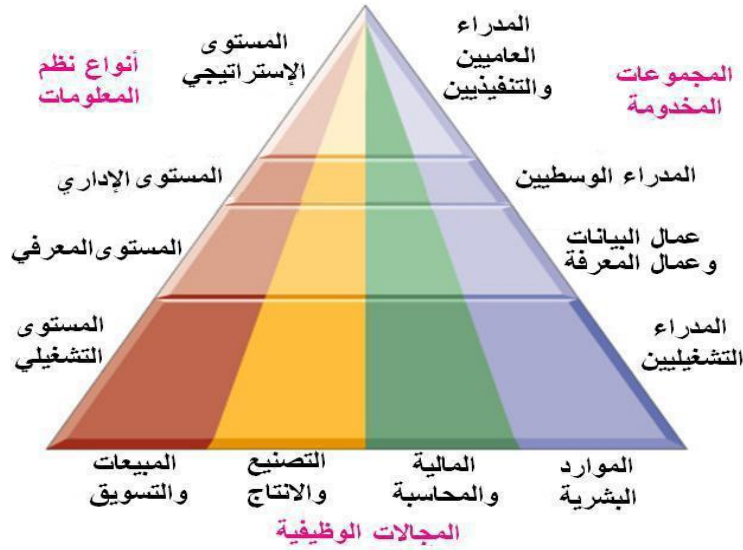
أنواع نظم المعلومات

المستوى الإستراتيجي

المدراء العامين والتنفيذيين

المجموعات المخدومة

المستوى الإداري

المدراء الوسطيين

المستوى المعرفي

عمال البيانات وعمال المعرفة

المستوى التشغيلي

المدراء التشغيليين

المبيعات والتسويق

التصنيع والانتاج

المالية والمحاسبة

الموارد البشرية

المجالات الوظيفية